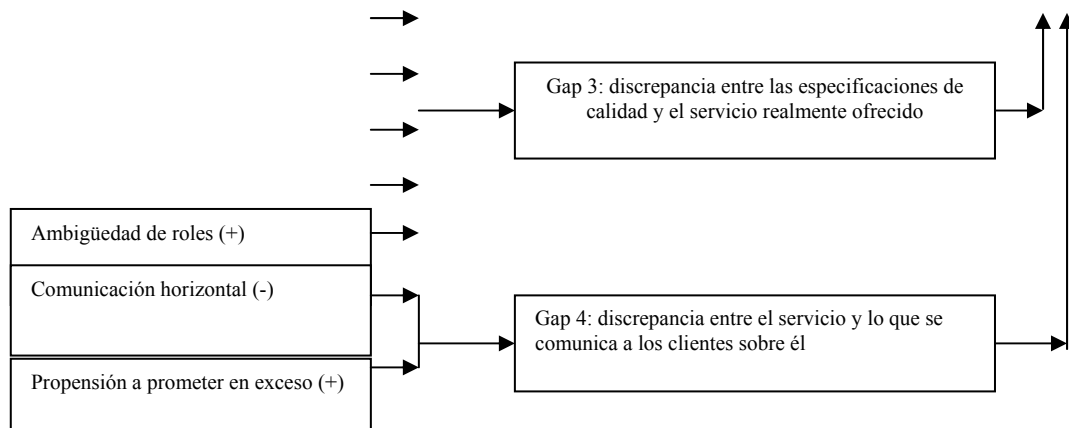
Gap 3: discrepancia entre las especificaciones de calidad y el servicio realmente ofrecido

Ambigüedad de roles (+)

Comunicación horizontal (-)

Gap 4: discrepancia entre el servicio y lo que se comunica a los clientes sobre él

Propensión a prometer en exceso (+)